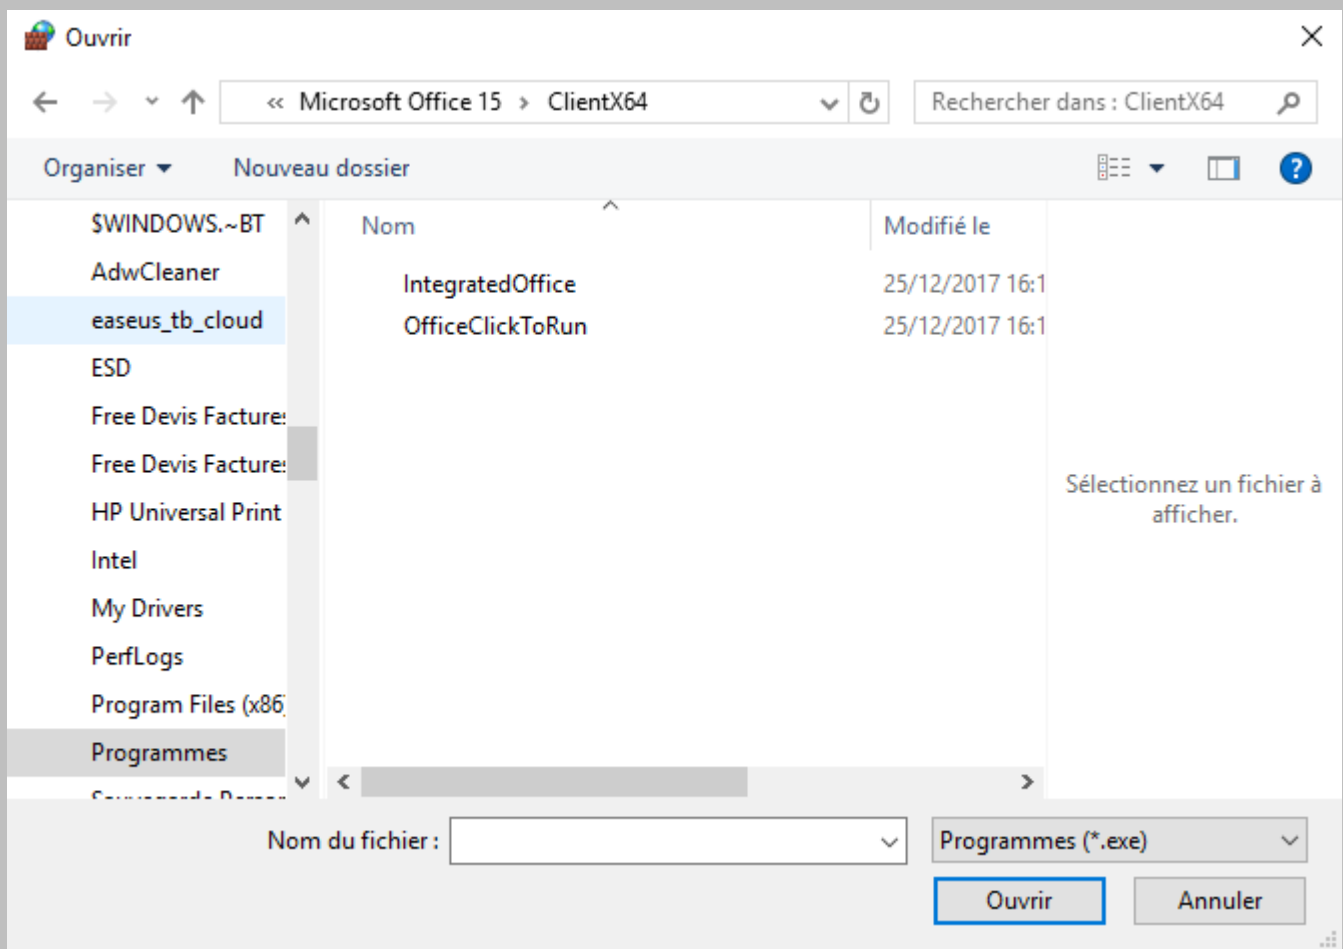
Ouvrir

« Microsoft Office 15 › ClientX64

Rechercher dans : ClientX64

Organiser ▾ Nouveau dossier

$WINDOWS.~BT
AdwCleaner
easeus_tb_cloud
ESD
Free Devis Facture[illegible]
Free Devis Facture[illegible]
HP Universal Print
Intel
My Drivers
PerfLogs
Program Files (x86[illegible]
Programmes
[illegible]

| Nom | Modifié le |
|---|---|
| IntegratedOffice | 25/12/2017 16:1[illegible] |
| OfficeClickToRun | 25/12/2017 16:1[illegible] |

Sélectionnez un fichier à afficher.

Nom du fichier :

Programmes (*.exe)

Ouvrir

Annuler